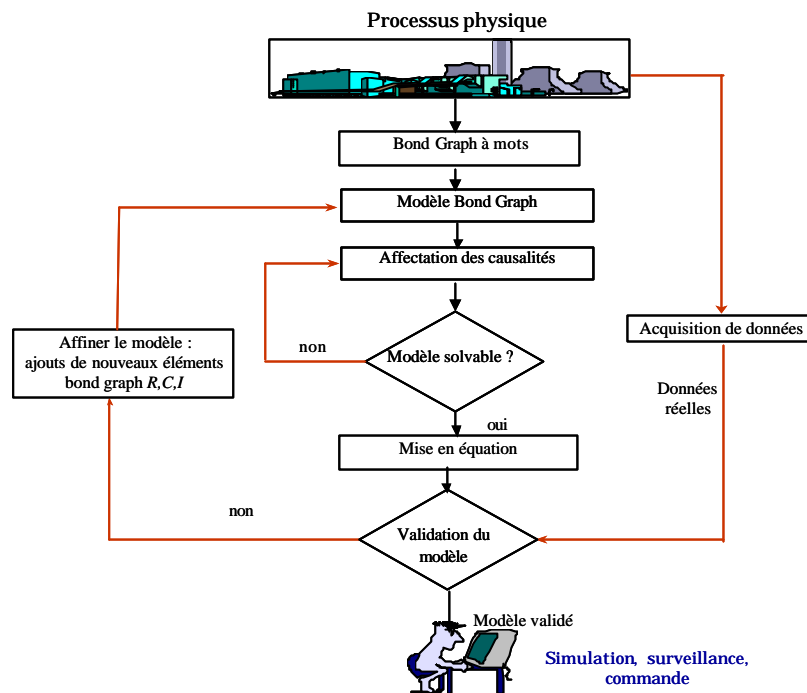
Processus physique

Bond Graph à mots

Modèle Bond Graph

Affectation des causalités

Affiner le modèle : ajouts de nouveaux éléments bond graph $R,C,I$

non

Modèle solvable ?

oui

Mise en équation

non

Validation du modèle

Acquisition de données

Données réelles

Modèle validé

Simulation, surveillance, commande